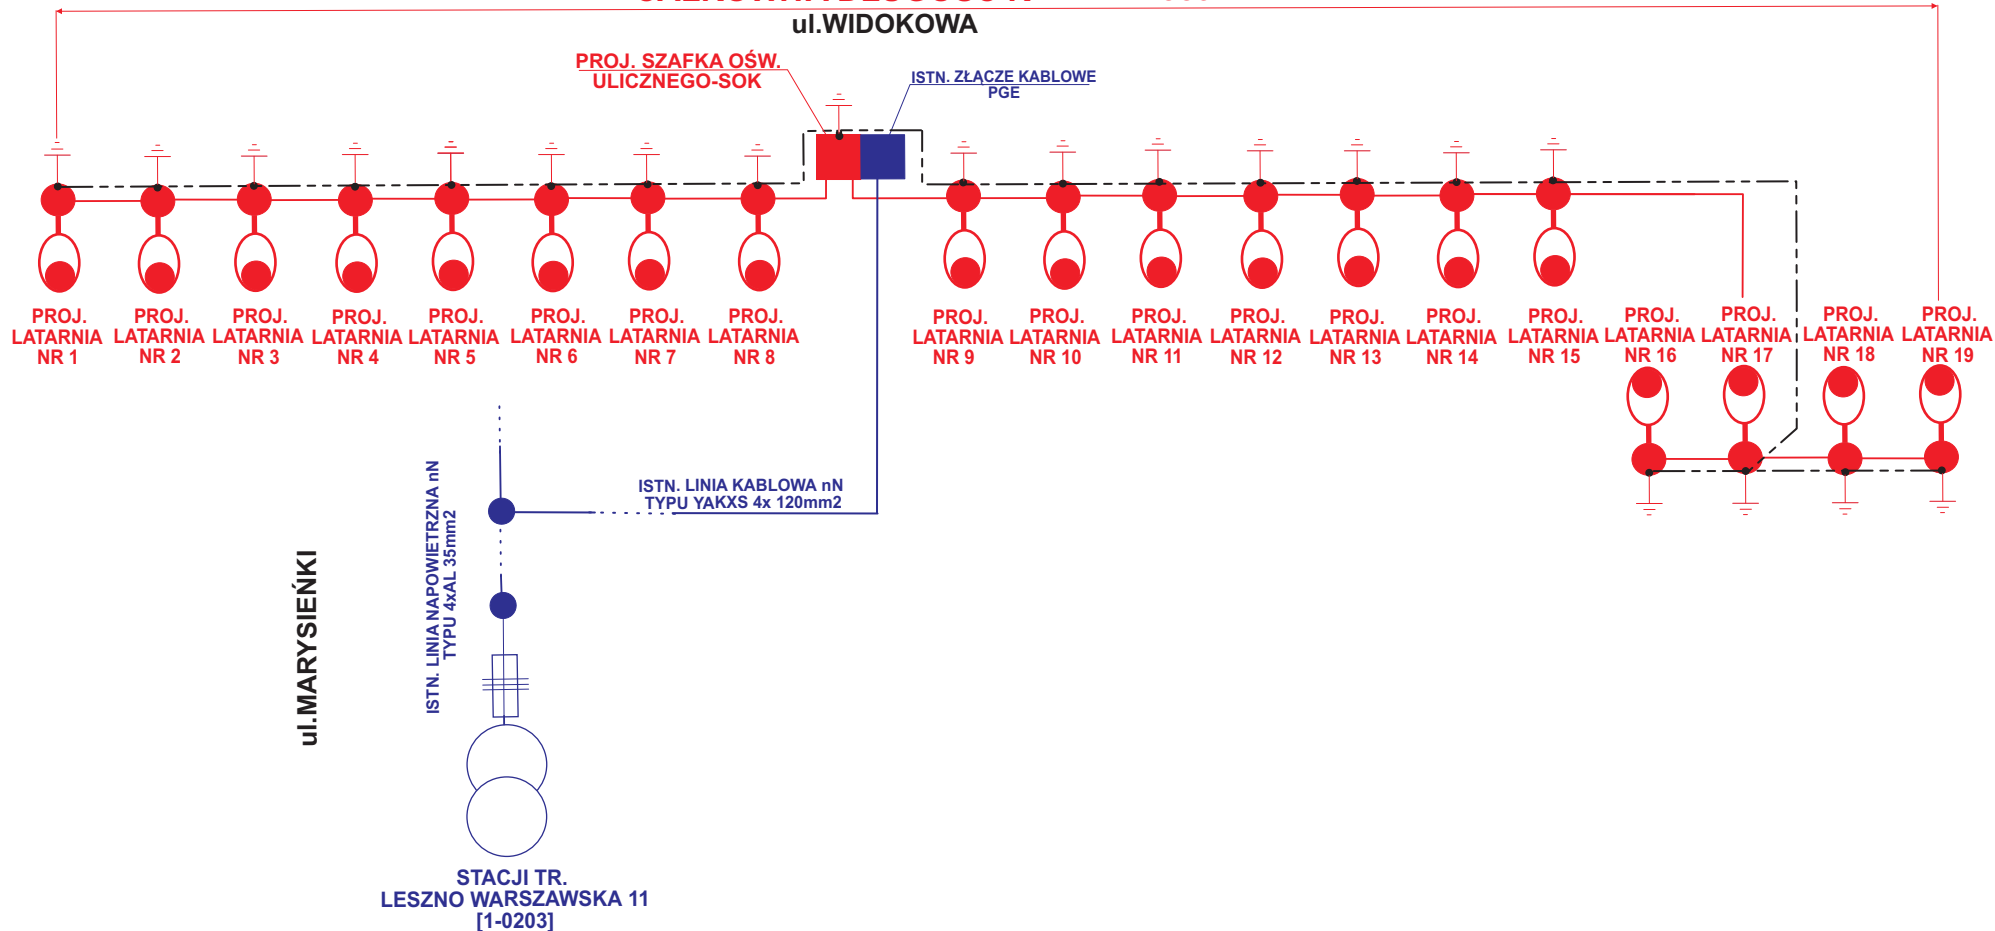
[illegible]

ul.WIDOKOWA

PROJ. SZAFKA OŚW. ULICZNEGO-SOK

ISTN. ZŁĄCZE KABLOWE PGE

PROJ. LATARNIA NR 1

PROJ. LATARNIA NR 2

PROJ. LATARNIA NR 3

PROJ. LATARNIA NR 4

PROJ. LATARNIA NR 5

PROJ. LATARNIA NR 6

PROJ. LATARNIA NR 7

PROJ. LATARNIA NR 8

PROJ. LATARNIA NR 9

PROJ. LATARNIA NR 10

PROJ. LATARNIA NR 11

PROJ. LATARNIA NR 12

PROJ. LATARNIA NR 13

PROJ. LATARNIA NR 14

PROJ. LATARNIA NR 15

PROJ. LATARNIA NR 16

PROJ. LATARNIA NR 17

PROJ. LATARNIA NR 18

PROJ. LATARNIA NR 19

ISTN. LINIA KABLOWA nN TYPU YAKXS 4x 120mm2

ISTN. LINIA NAPOWIETRZNA nN TYPU 4xAL 35mm2

ul.MARYSIEŃKI

STACJI TR. LESZNO WARSZAWSKA 11 [1-0203]